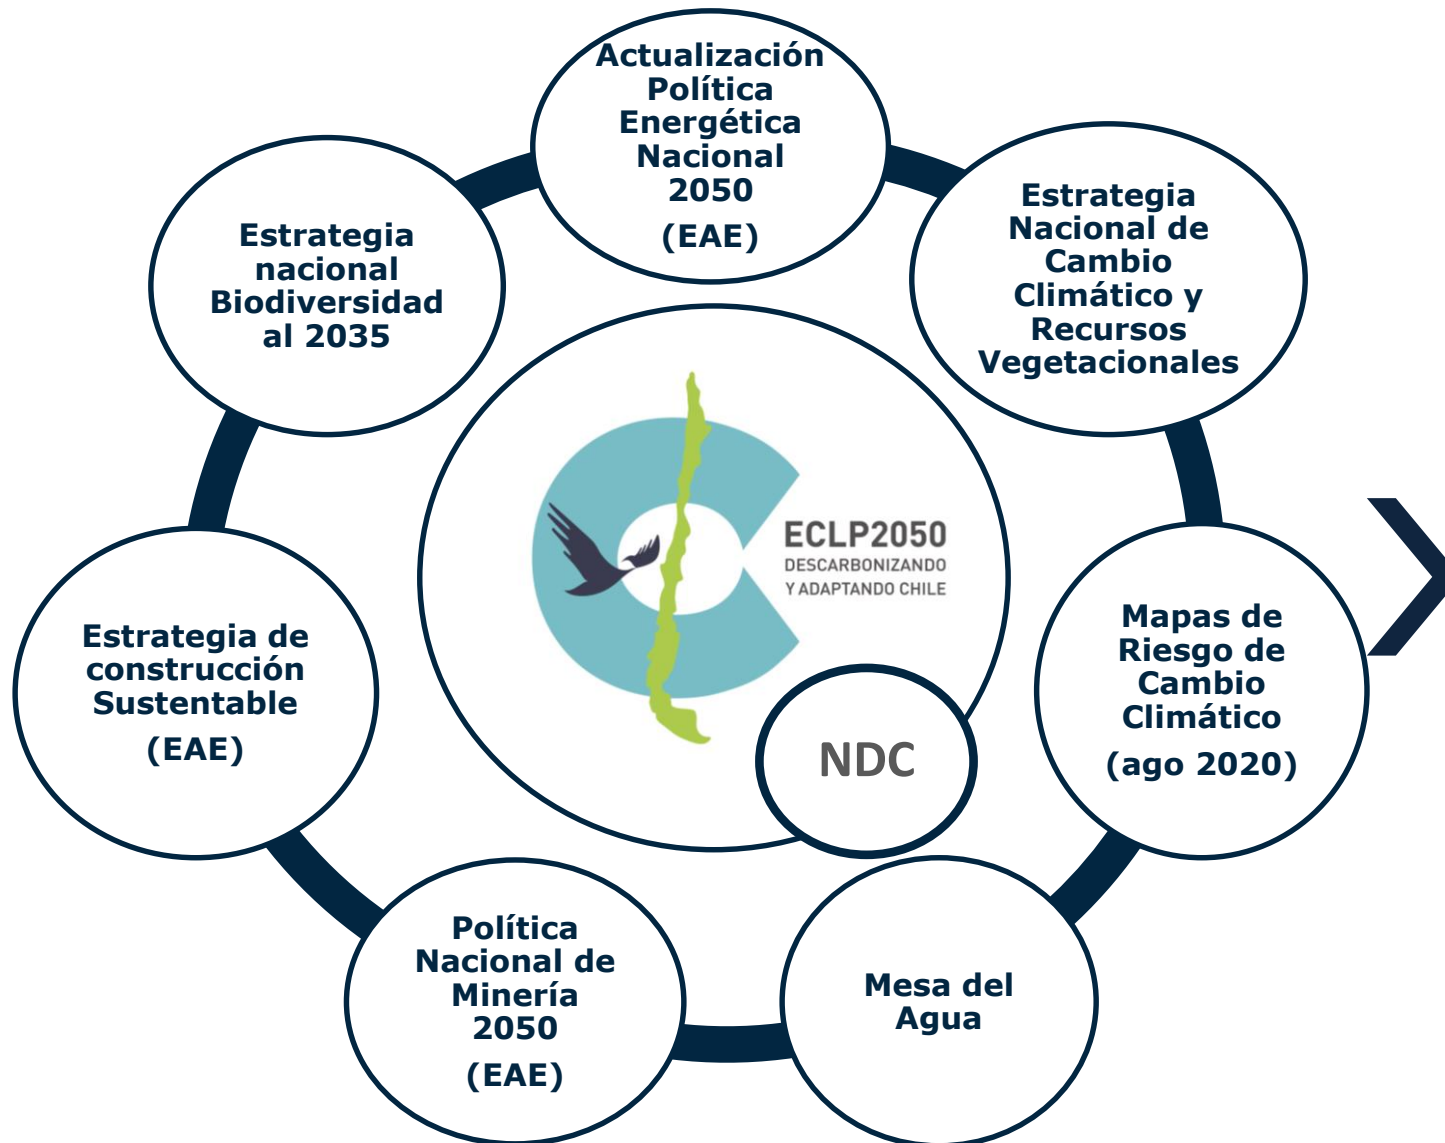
Actualización Política Energética Nacional 2050
(EAE)

Estrategia Nacional de Cambio Climático y Recursos Vegetacionales

Mapas de Riesgo de Cambio Climático
(ago 2020)

Mesa del Agua

Política Nacional de Minería 2050
(EAE)

Estrategia de construcción Sustentable
(EAE)

Estrategia nacional Biodiversidad al 2035

ECLP2050
DESCARBONIZANDO Y ADAPTANDO CHILE

NDC